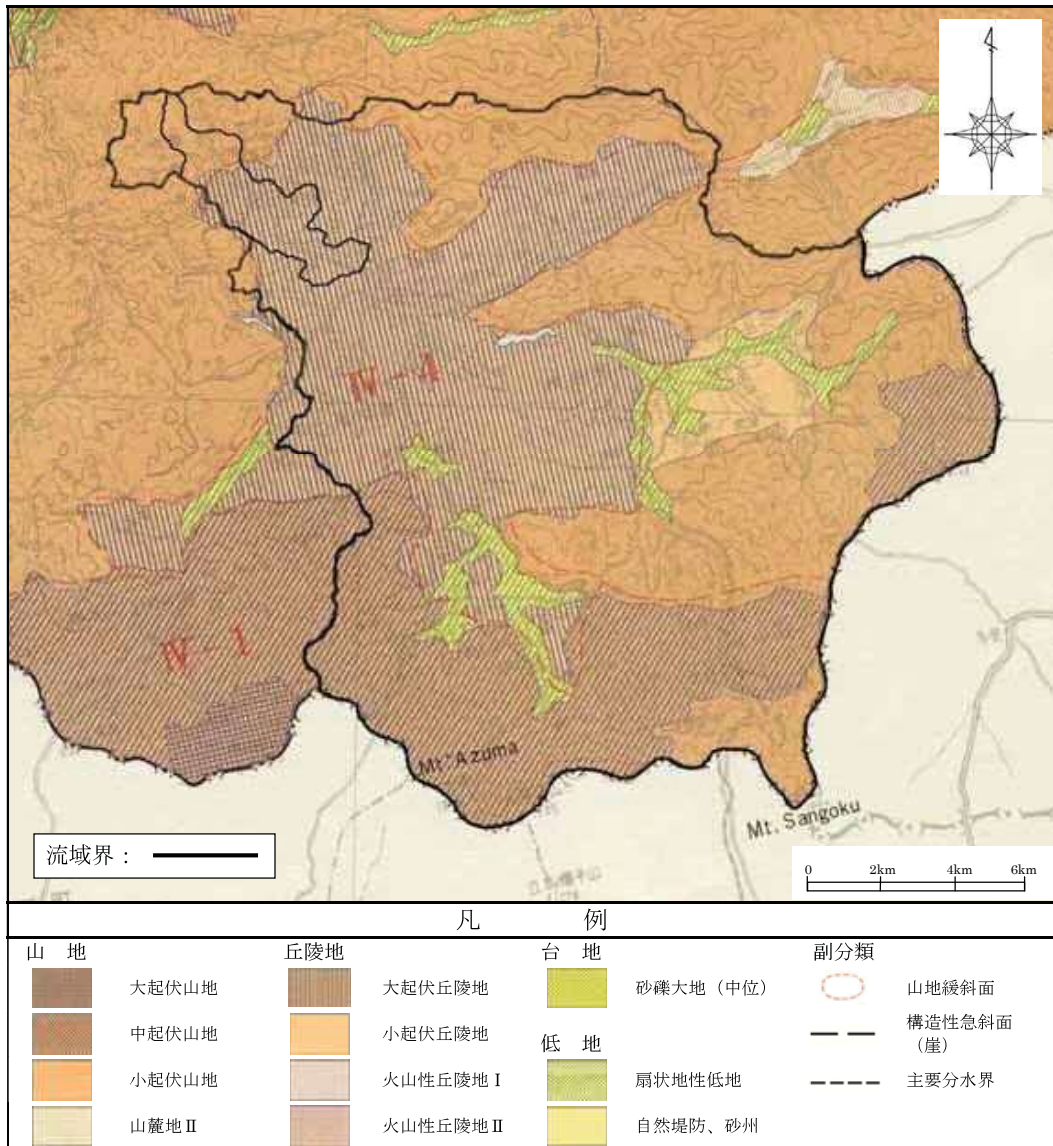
IV-4

IV-1

Mt. Azuma

Mt. Sangoku

流域界：

0 2km 4km 6km

凡 例

山 地
大起伏山地
中起伏山地
小起伏山地
山麓地Ⅱ

丘陵地
大起伏丘陵地
小起伏丘陵地
火山性丘陵地Ⅰ
火山性丘陵地Ⅱ

台 地
砂礫大地（中位）

低 地
扇状地性低地
自然堤防、砂州

副分類
山地緩斜面
構造性急斜面（崖）
主要分水界